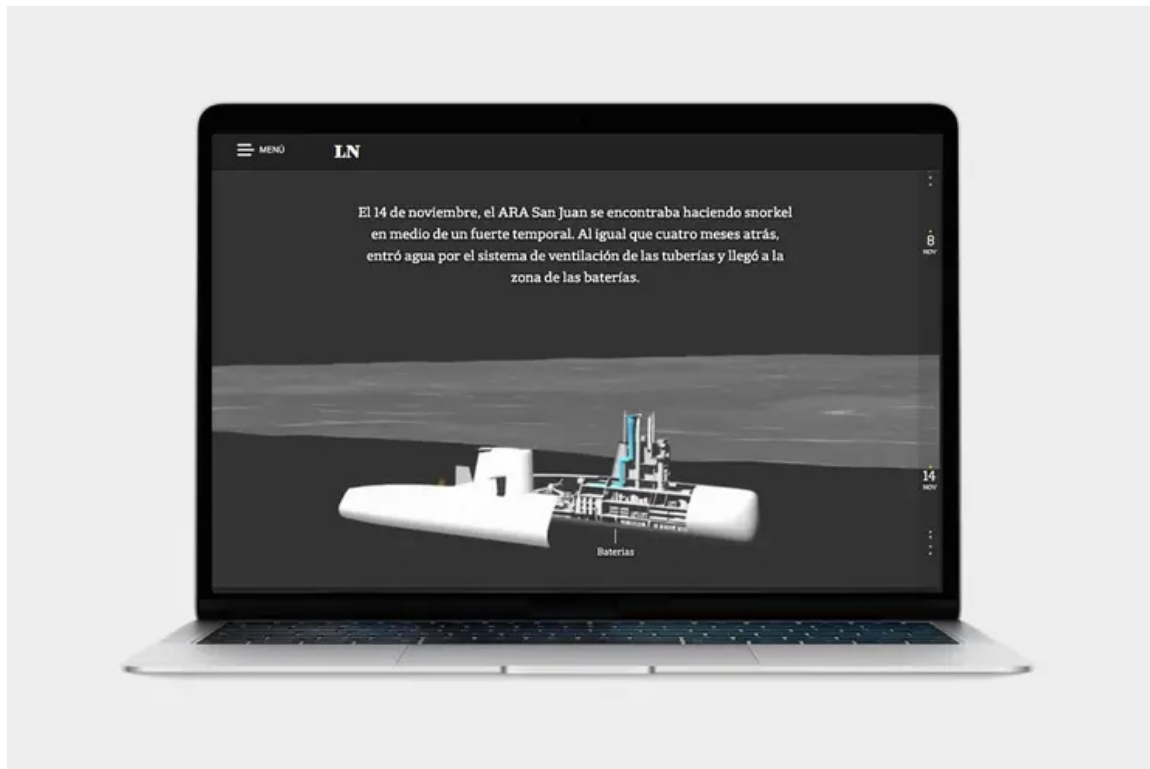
MENÚ

LN

El 14 de noviembre, el ARA San Juan se encontraba haciendo snorkel en medio de un fuerte temporal. Al igual que cuatro meses atrás, entró agua por el sistema de ventilación de las tuberías y llegó a la zona de las baterías.

8
NOV

14
NOV

Baterías